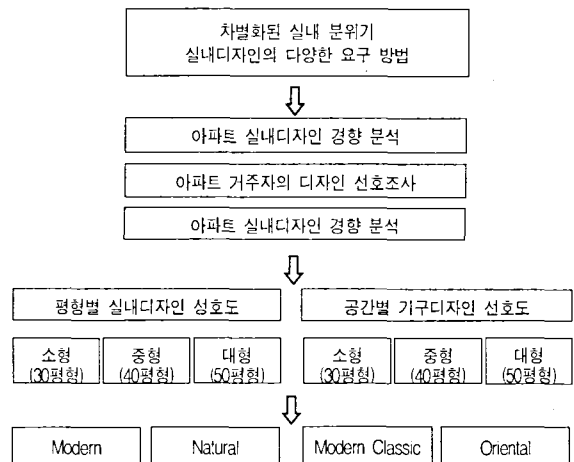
차별화된 실내 분위기
실내디자인의 다양한 요구 방법

아파트 실내디자인 경향 분석

아파트 거주자의 디자인 선호조사

아파트 실내디자인 경향 분석

평형별 실내디자인 성호도

공간별 가구디자인 선호도

소형 (30평형)

중형 (40평형)

대형 (50평형)

소형 (30평형)

중형 (40평형)

대형 (50평형)

Modern

Natural

Modern Classic

Oriental